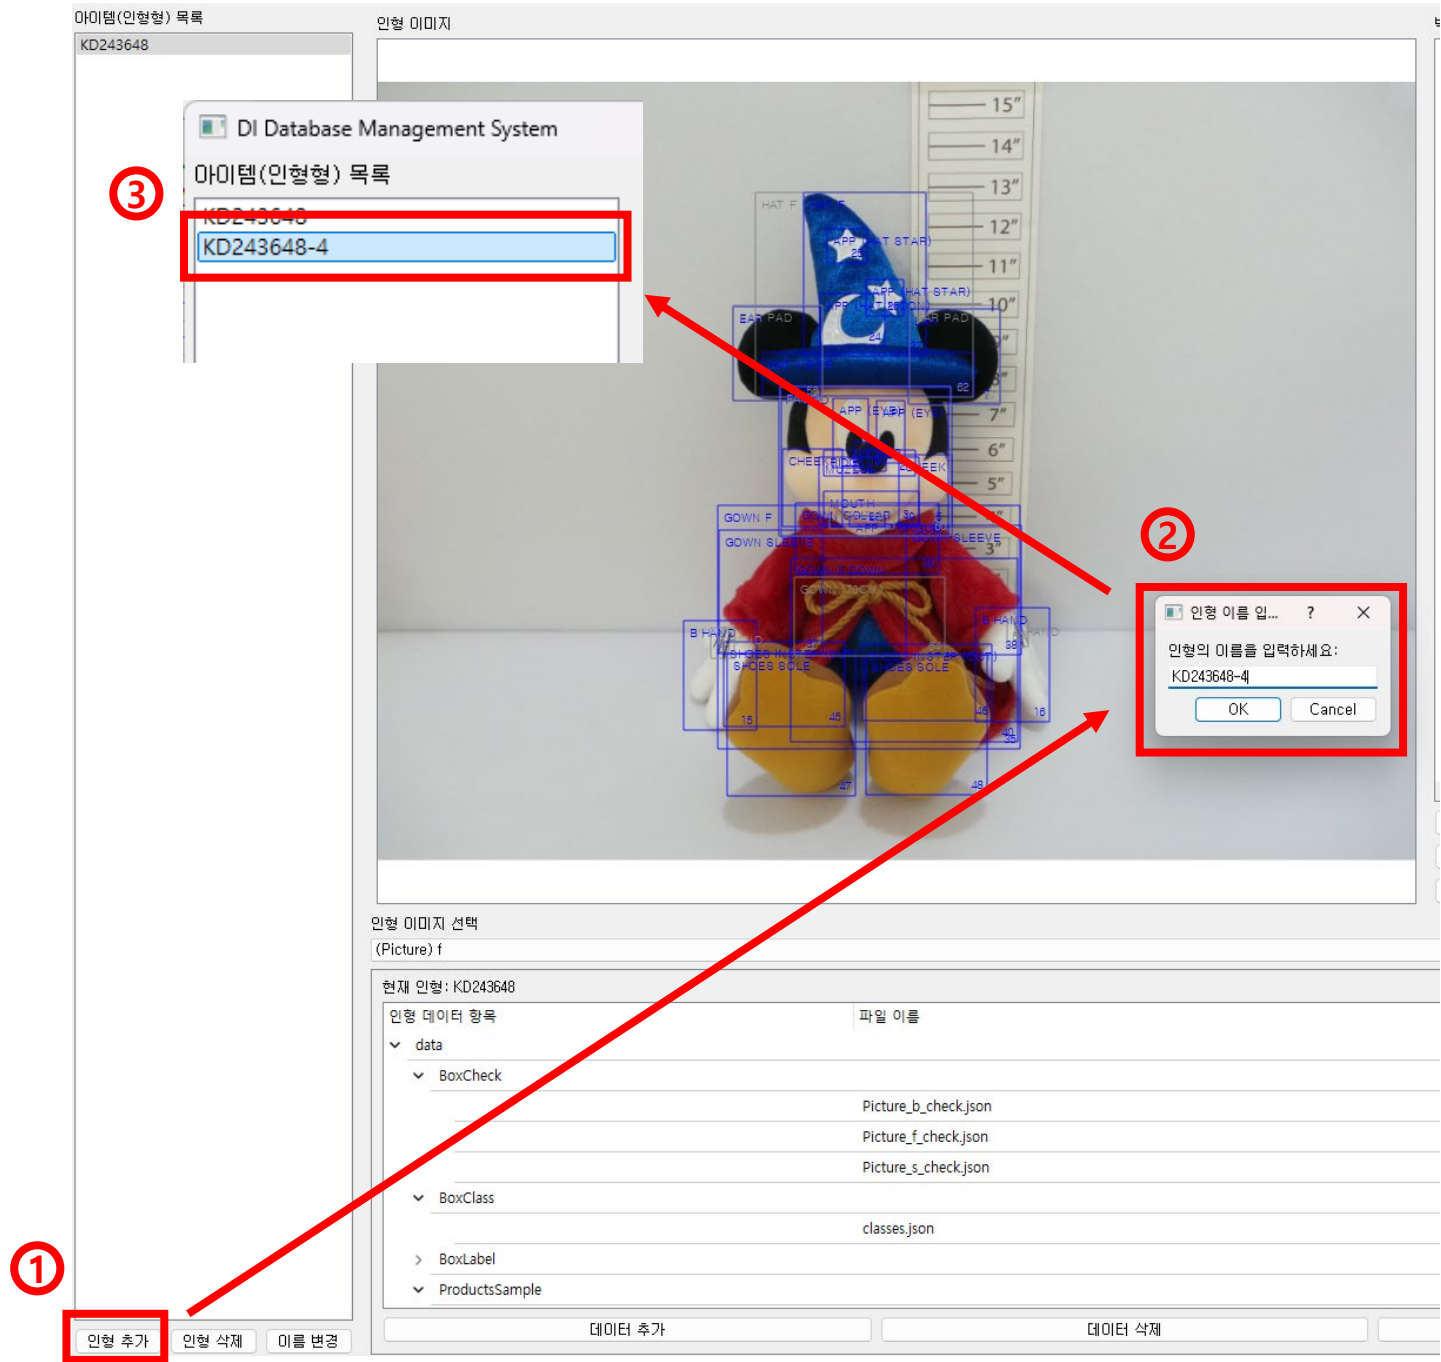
아이템(인형형) 목록

KD243648

인형 이미지

DI Database Management System

아이템(인형형) 목록

③

KD243648

KD243648-4

15″
14″
13″
12″
11″
10″
7″
6″
5″
3″

HAT F
APP (HAT STAR)
APP (HAT STAR)
EAR PAD
EAR PAD
APP (EYE)
APP (EYE)
CHEEK
CHEEK
MOUTH
GOWN F
GOWN SLEEVE
GOWN SLEEVE
B HAND
B HAND
SHOES SOLE
SHOES SOLE

②

인형 이름 입...   ?   ✕

인형의 이름을 입력하세요:

KD243648-4

OK   Cancel

인형 이미지 선택

(Picture) f

현재 인형: KD243648

| 인형 데이터 항목 | 파일 이름 |
|---|---|
| data | |
| BoxCheck | |
| | Picture_b_check.json |
| | Picture_f_check.json |
| | Picture_s_check.json |
| BoxClass | |
| | classes.json |
| BoxLabel | |
| ProductsSample | |

①

인형 추가   인형 삭제   이름 변경

데이터 추가   데이터 삭제